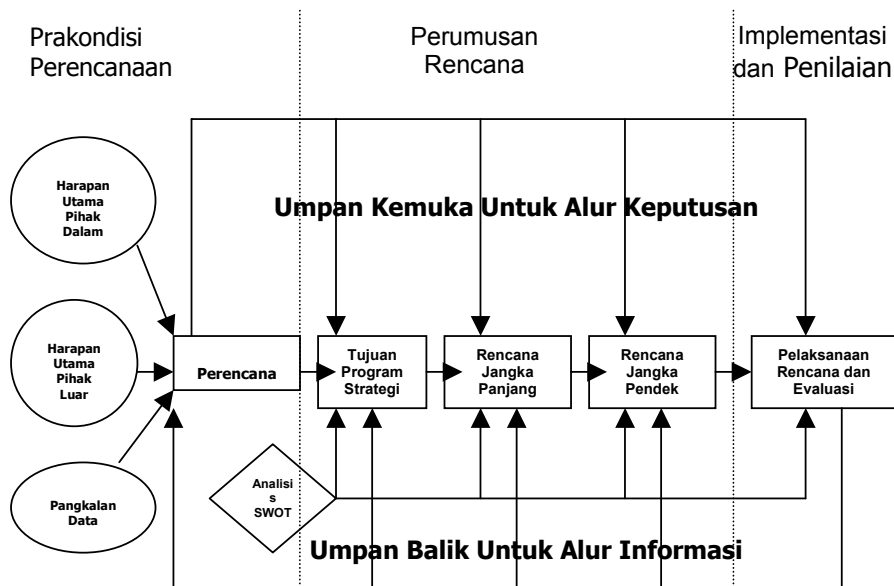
Prakondisi Perencanaan

Perumusan Rencana

Implementasi dan Penilaian

Harapan Utama Pihak Dalam

Umpan Kemuka Untuk Alur Keputusan

Harapan Utama Pihak Luar

Perencana

Tujuan Program Strategi

Rencana Jangka Panjang

Rencana Jangka Pendek

Pelaksanaan Rencana dan Evaluasi

Analisi s SWOT

Pangkalan Data

Umpan Balik Untuk Alur Informasi